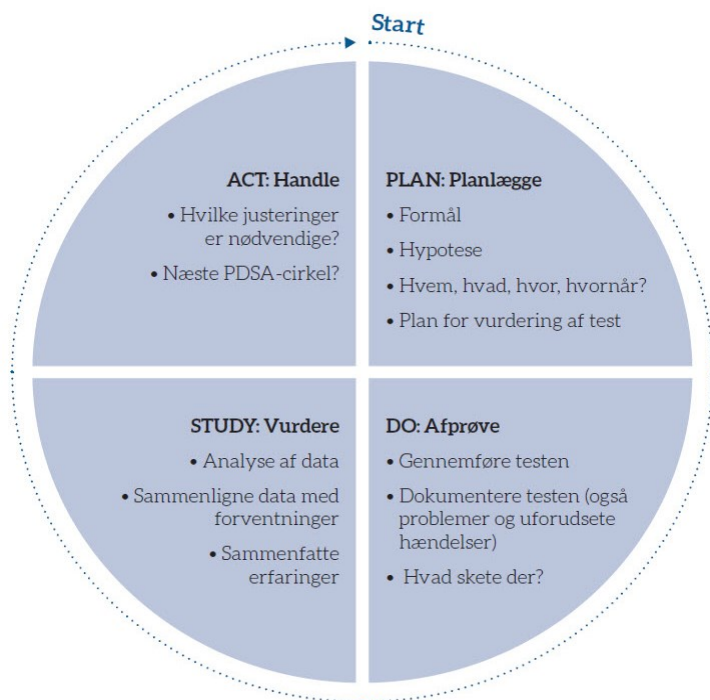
Start

ACT: Handle
• Hvilke justeringer er nødvendige?
• Næste PDSA-cirkel?

PLAN: Planlægge
• Formål
• Hypotese
• Hvem, hvad, hvor, hvornår?
• Plan for vurdering af test

STUDY: Vurdere
• Analyse af data
• Sammenligne data med forventninger
• Sammenfatte erfaringer

DO: Afprøve
• Gennemføre testen
• Dokumentere testen (også problemer og uforudsete hændelser)
• Hvad skete der?